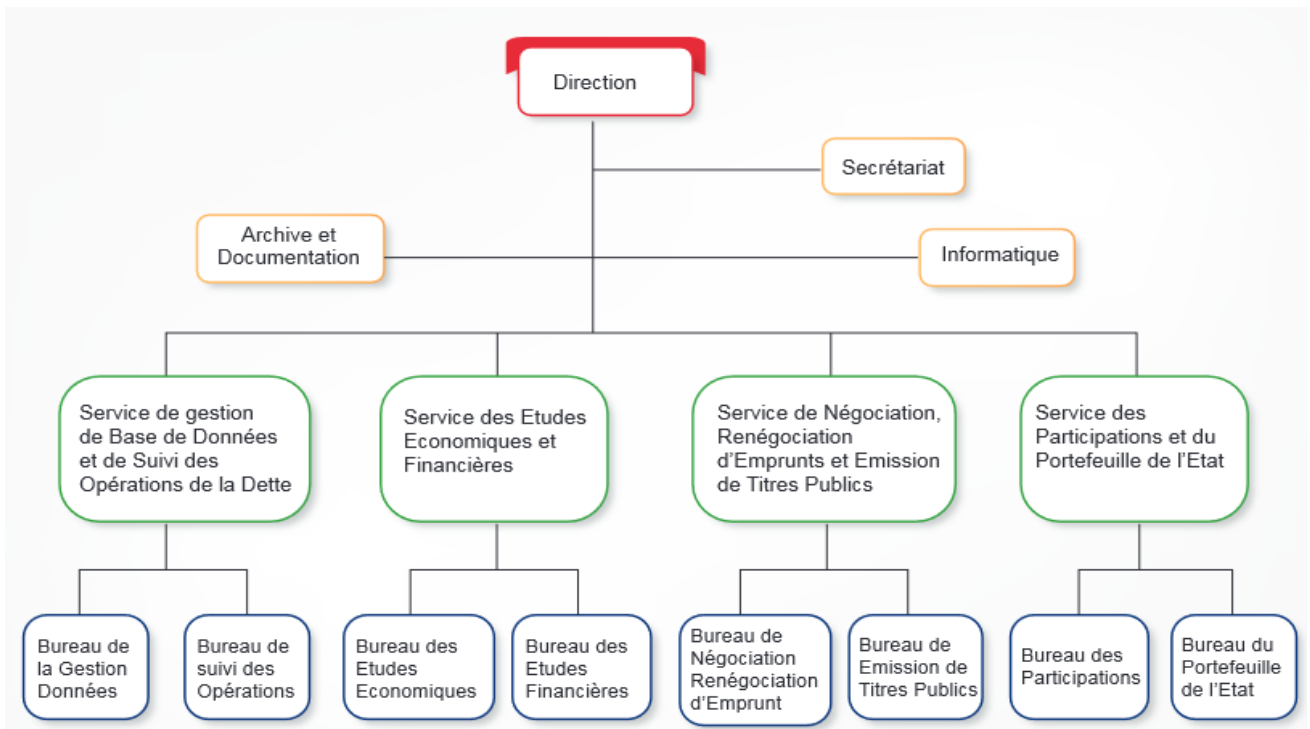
Direction

Secrétariat

Archive et Documentation

Informatique

Service de gestion de Base de Données et de Suivi des Opérations de la Dette

Service des Etudes Economiques et Financières

Service de Négociation, Renégociation d'Emprunts et Emission de Titres Publics

Service des Participations et du Portefeuille de l'Etat

Bureau de la Gestion Données

Bureau de suivi des Opérations

Bureau des Etudes Economiques

Bureau des Etudes Financières

Bureau de Négociation Renégociation d'Emprunt

Bureau de Emission de Titres Publics

Bureau des Participations

Bureau du Portefeuille de l'Etat